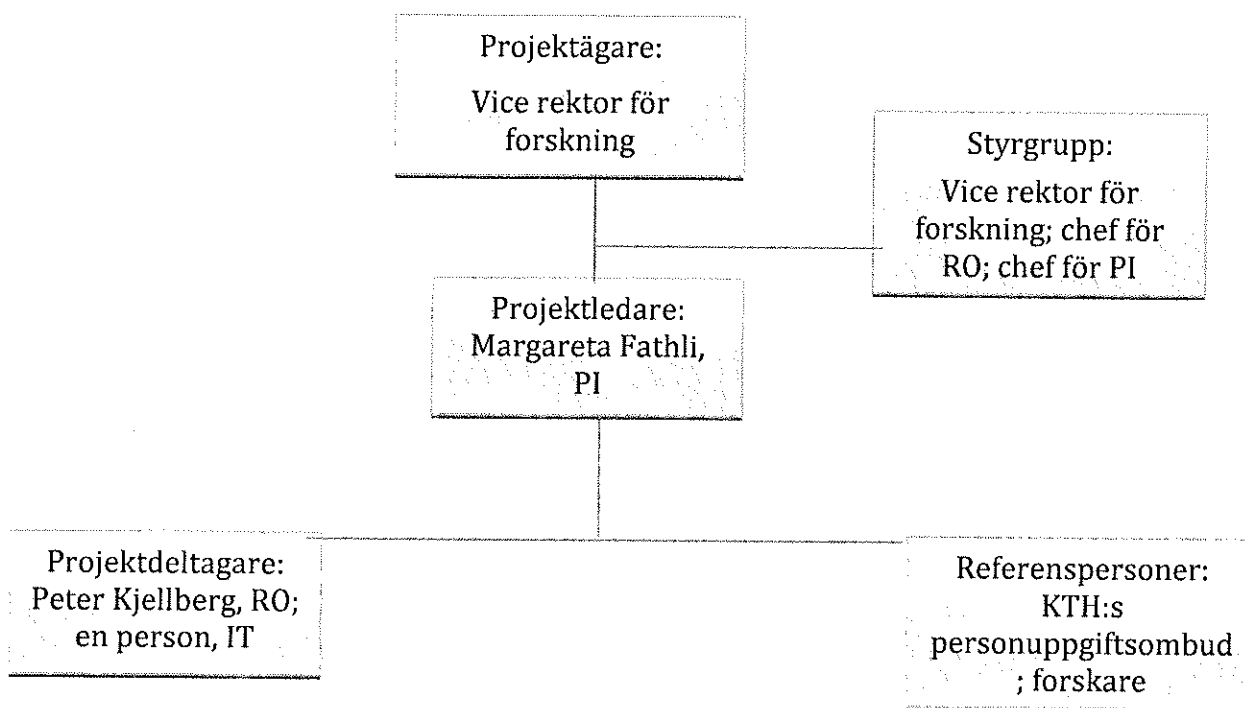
Projektägare:
Vice rektor för forskning

Styrgrupp:
Vice rektor för forskning; chef för RO; chef för PI

Projektledare:
Margareta Fathli, PI

Projektdeltagare:
Peter Kjellberg, RO; en person, IT

Referenspersoner:
KTH:s personuppgiftsombud ; forskare